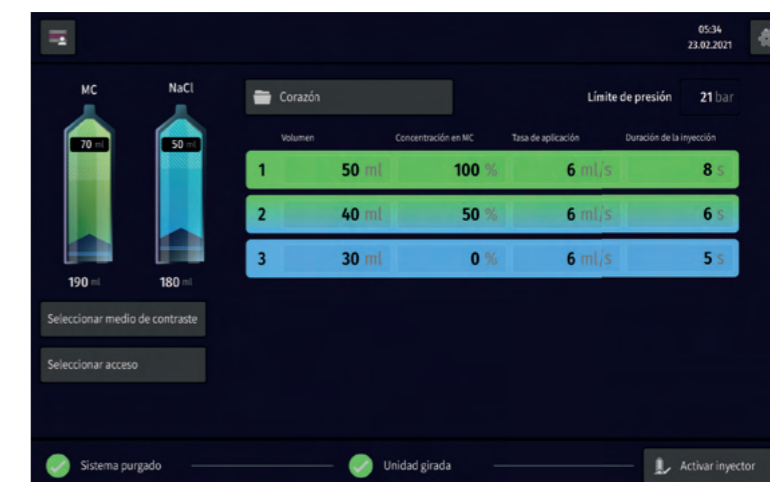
05:34
23.02.2021

MC
NaCl

70 ml
50 ml

190 ml
180 ml

Seleccionar medio de contraste

Seleccionar acceso

Corazón

Límite de presión 21 bar

| | Volumen | Concentración en MC | Tasa de aplicación | Duración de la inyección |
|---|---|---|---|---|
| 1 | 50 ml | 100 % | 6 ml/s | 8 s |
| 2 | 40 ml | 50 % | 6 ml/s | 6 s |
| 3 | 30 ml | 0 % | 6 ml/s | 5 s |

Sistema purgado

Unidad girada

Activar inyector